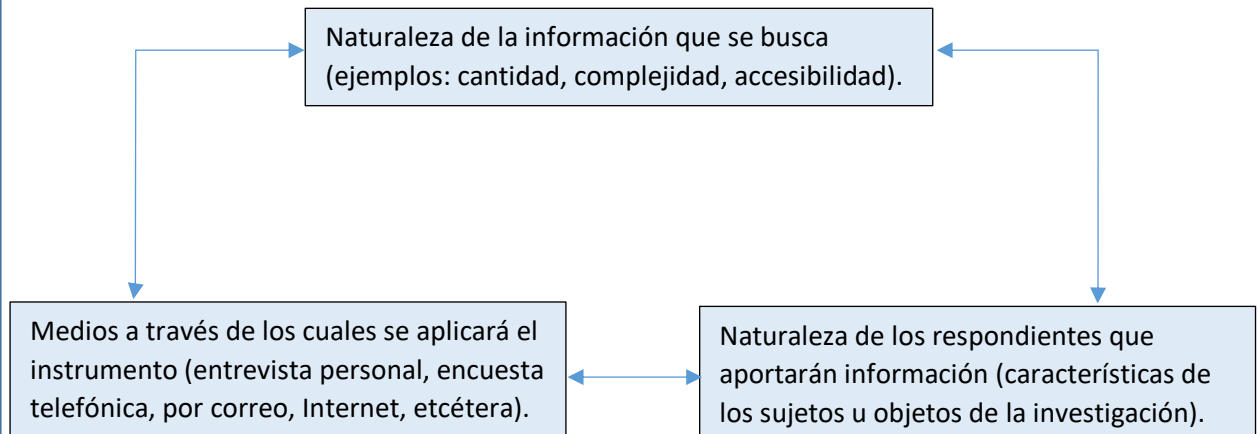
Naturaleza de la información que se busca (ejemplos: cantidad, complejidad, accesibilidad).

Medios a través de los cuales se aplicará el instrumento (entrevista personal, encuesta telefónica, por correo, Internet, etcétera).

Naturaleza de los respondientes que aportarán información (características de los sujetos u objetos de la investigación).